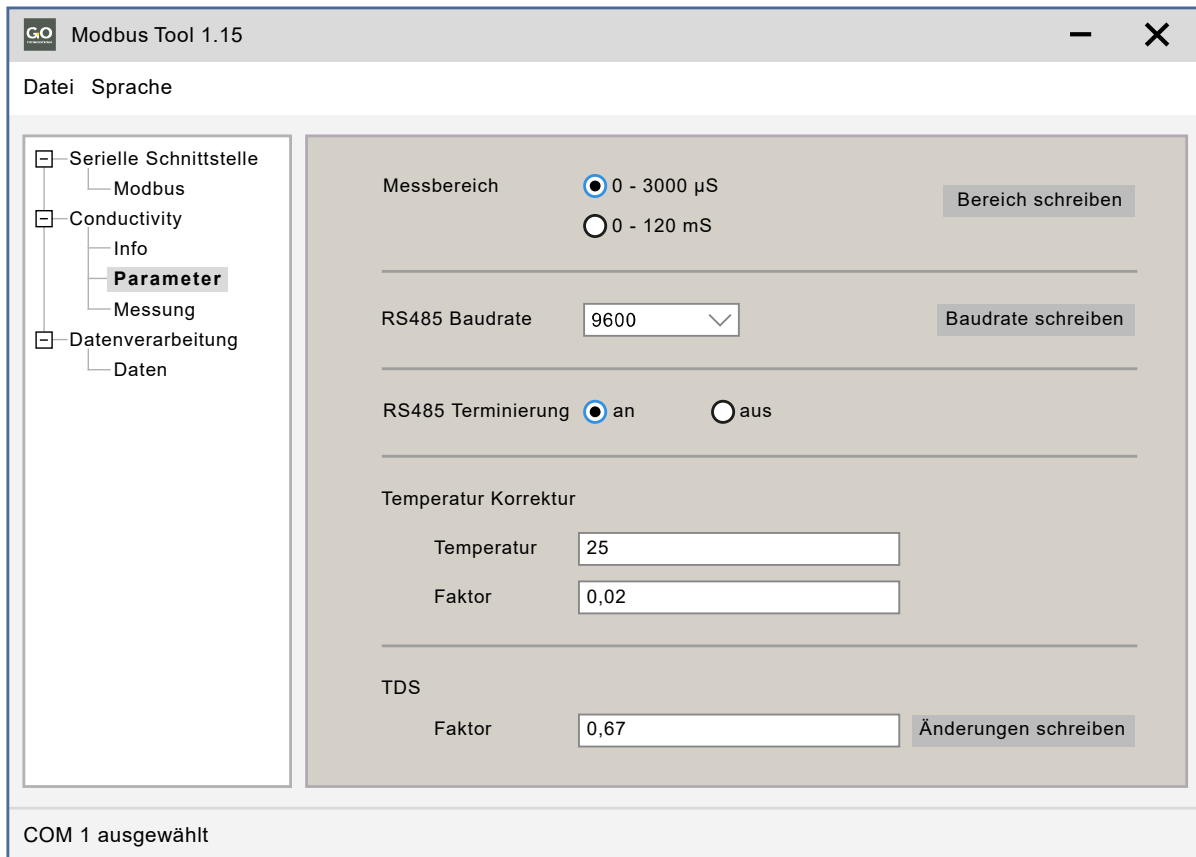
GO Modbus Tool 1.15

Datei Sprache

Serielle Schnittstelle
Modbus
Conductivity
Info
Parameter
Messung
Datenverarbeitung
Daten

Messbereich
0 - 3000 µS
0 - 120 mS
Bereich schreiben

RS485 Baudrate
9600
Baudrate schreiben

RS485 Terminierung
an
aus

Temperatur Korrektur
Temperatur 25
Faktor 0,02

TDS
Faktor 0,67
Änderungen schreiben

COM 1 ausgewählt